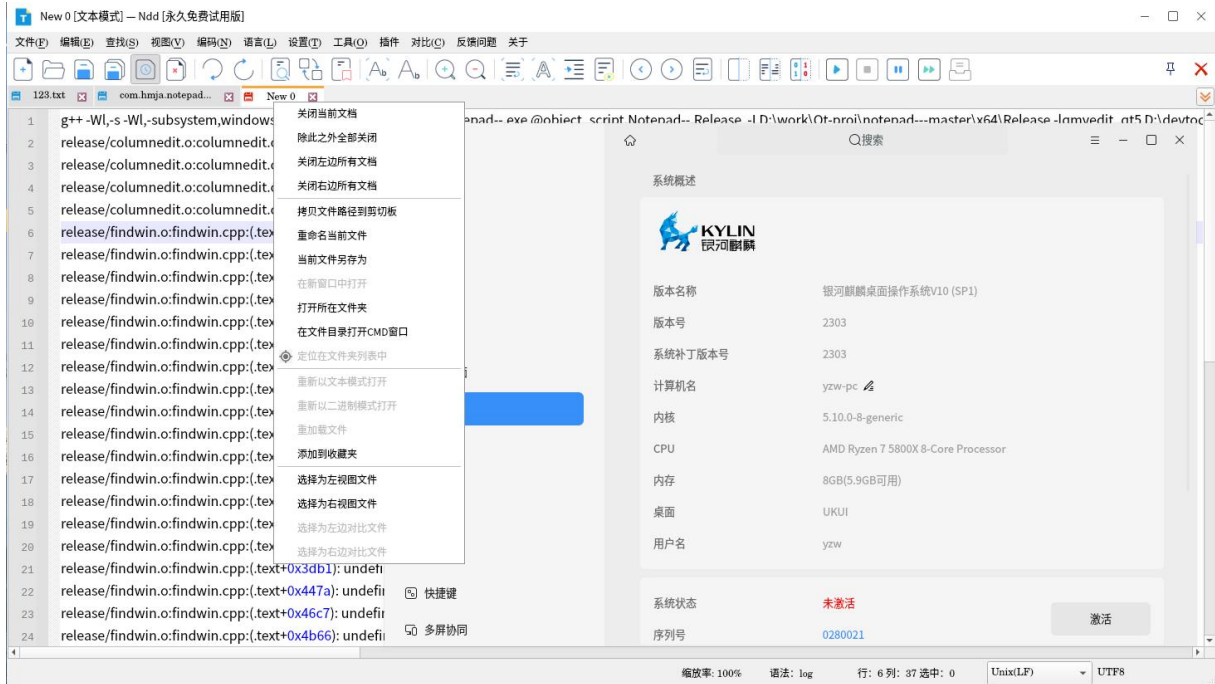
New 0 [文本模式] — Ndd [永久免费试用版]

文件(F) 编辑(E) 查找(S) 视图(V) 编码(N) 语言(L) 设置(T) 工具(O) 插件 对比(C) 反馈问题 关于

123.txt com.hmja.notepad... New 0

1 g++ -Wl,-s -Wl,-subsystem,windows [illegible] epad-- exe @object script Notepad-- Release -LD:\work\Qt-proj\notepad---master\x64\Release -lqmvedit qt5 D:\devtoc
2 release/columnedit.o:columnedit.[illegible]
3 release/columnedit.o:columnedit.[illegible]
4 release/columnedit.o:columnedit.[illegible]
5 release/columnedit.o:columnedit.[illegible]
6 release/findwin.o:findwin.cpp:(.tex
7 release/findwin.o:findwin.cpp:(.tex
8 release/findwin.o:findwin.cpp:(.tex
9 release/findwin.o:findwin.cpp:(.tex
10 release/findwin.o:findwin.cpp:(.tex
11 release/findwin.o:findwin.cpp:(.tex
12 release/findwin.o:findwin.cpp:(.tex
13 release/findwin.o:findwin.cpp:(.tex
14 release/findwin.o:findwin.cpp:(.tex
15 release/findwin.o:findwin.cpp:(.tex
16 release/findwin.o:findwin.cpp:(.tex
17 release/findwin.o:findwin.cpp:(.tex
18 release/findwin.o:findwin.cpp:(.tex
19 release/findwin.o:findwin.cpp:(.tex
20 release/findwin.o:findwin.cpp:(.tex
21 release/findwin.o:findwin.cpp:(.text+0x3db1): undefi
22 release/findwin.o:findwin.cpp:(.text+0x447a): undefi
23 release/findwin.o:findwin.cpp:(.text+0x46c7): undefi
24 release/findwin.o:findwin.cpp:(.text+0x4b66): undefi

关闭当前文档
除此之外全部关闭
关闭左边所有文档
关闭右边所有文档
拷贝文件路径到剪切板
重命名当前文件
当前文件另存为
在新窗口中打开
打开所在文件夹
在文件目录打开CMD窗口
定位在文件夹列表中
重新以文本模式打开
重新以二进制模式打开
重加载文件
添加到收藏夹
选择为左视图文件
选择为右视图文件
选择为左边对比文件
选择为右边对比文件

搜索

系统概述

KYLIN 银河麒麟

| 版本名称 | 银河麒麟桌面操作系统V10 (SP1) |
|---|---|
| 版本号 | 2303 |
| 系统补丁版本号 | 2303 |
| 计算机名 | yzw-pc |
| 内核 | 5.10.0-8-generic |
| CPU | AMD Ryzen 7 5800X 8-Core Processor |
| 内存 | 8GB(5.9GB可用) |
| 桌面 | UKUI |
| 用户名 | yzw |

快捷键
多屏协同

系统状态 未激活
激活
序列号 0280021

缩放率: 100% 语法: log 行: 6 列: 37 选中: 0 Unix(LF) UTF8